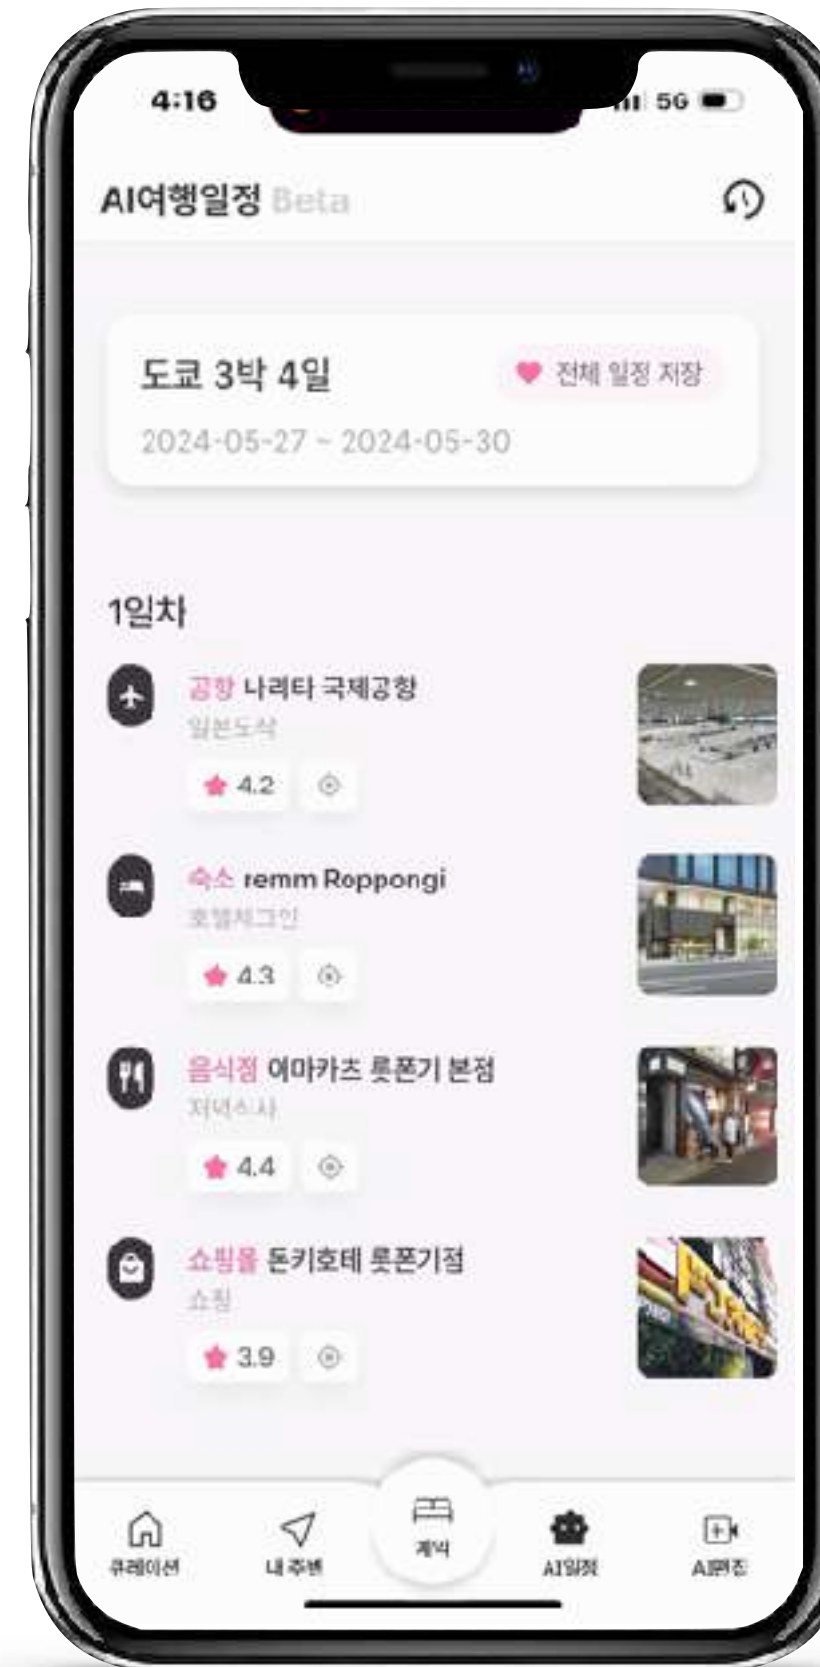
4:16

5G

AI여행일정 Beta

도쿄 3박 4일

전체 일정 저장

2024-05-27 ~ 2024-05-30

1일차

공항 나리타 국제공항

일본도착

4.2

숙소 remm Roppongi

호텔체크인

4.3

음식점 이마카츠 롯폰기 본점

저녁식사

4.4

쇼핑몰 돈키호테 롯폰기점

쇼핑

3.9

큐레이션

내 주변

예약

AI일정

AI편집